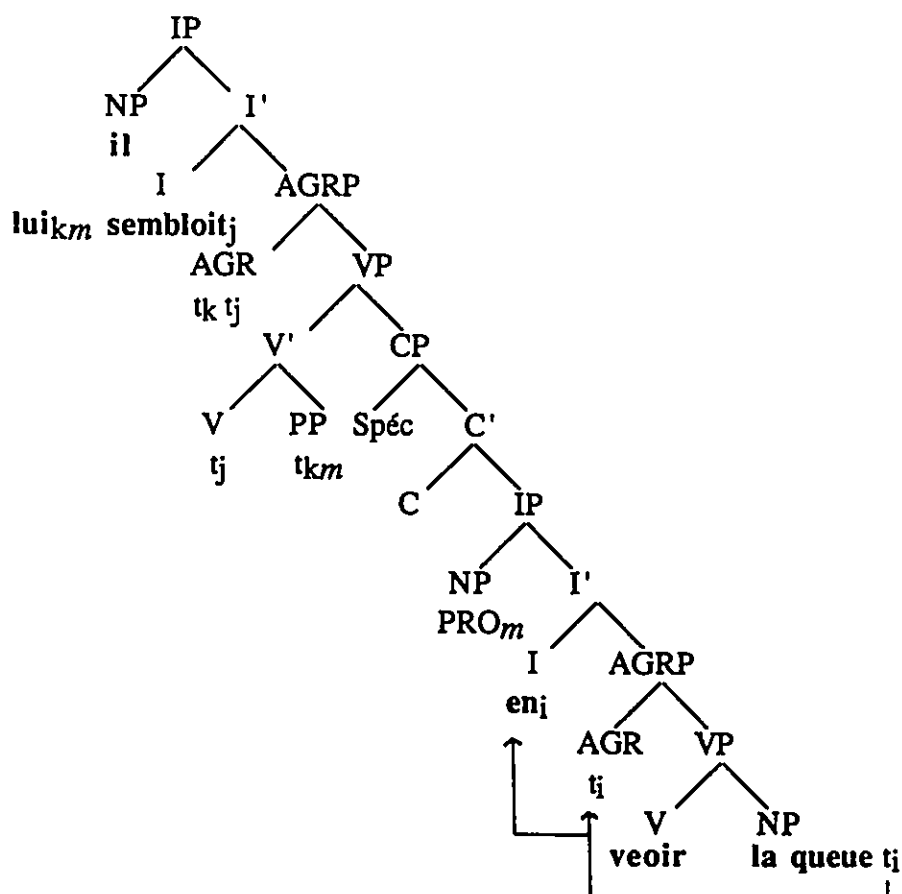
IP

NP il

I'

I lui$_{km}$ sembloit$_{j}$

AGRP

AGR $t_{k}$ $t_{j}$

VP

V'

V $t_{j}$

PP $t_{km}$

CP

Spéc

C'

C

IP

NP PRO$_{m}$

I'

I en$_{i}$

AGRP

AGR $t_{i}$

VP

V veoir

NP la queue $t_{i}$